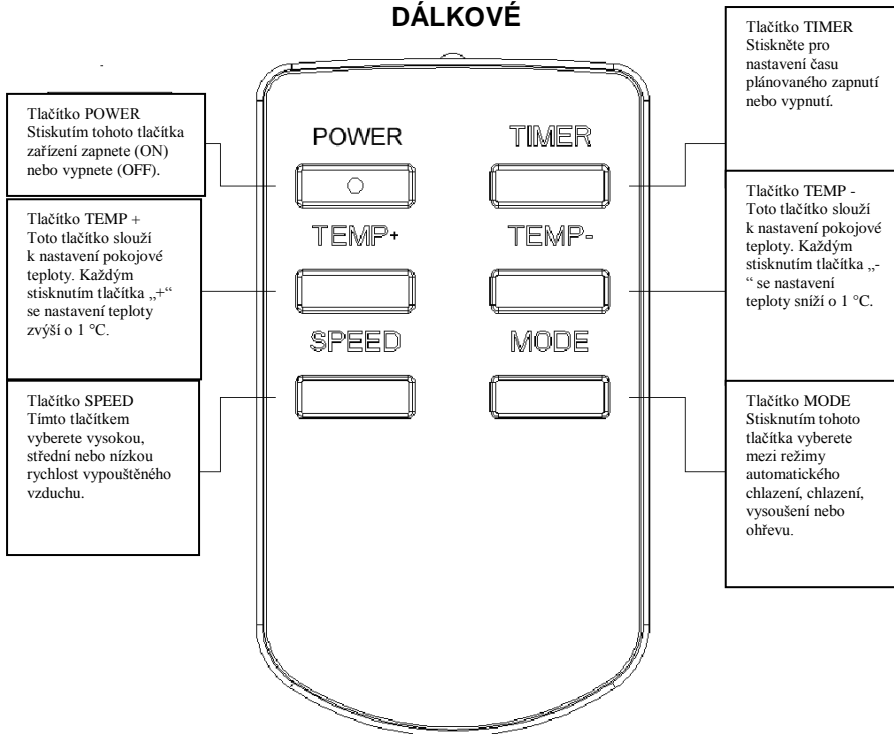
DÁLKOVÉ

Tlačítko TIMER Stiskněte pro nastavení času plánovaného zapnutí nebo vypnutí.

Tlačítko POWER Stiskutím tohoto tlačítka zařízení zapnete (ON) nebo vypnete (OFF).

POWER

TIMER

Tlačítko TEMP - Toto tlačítko slouží k nastavení pokojové teploty. Každým stisknutím tlačítka „-“ se nastavení teploty sníží o 1 °C.

Tlačítko TEMP + Toto tlačítko slouží k nastavení pokojové teploty. Každým stisknutím tlačítka „+“ se nastavení teploty zvýší o 1 °C.

TEMP+

TEMP-

SPEED

MODE

Tlačítko SPEED Tímto tlačítkem vyberete vysokou, střední nebo nízkou rychlost vypouštěného vzduchu.

Tlačítko MODE Stisknutím tohoto tlačítka vyberete mezi režimy automatického chlazení, chlazení, vysoušení nebo ohřevu.